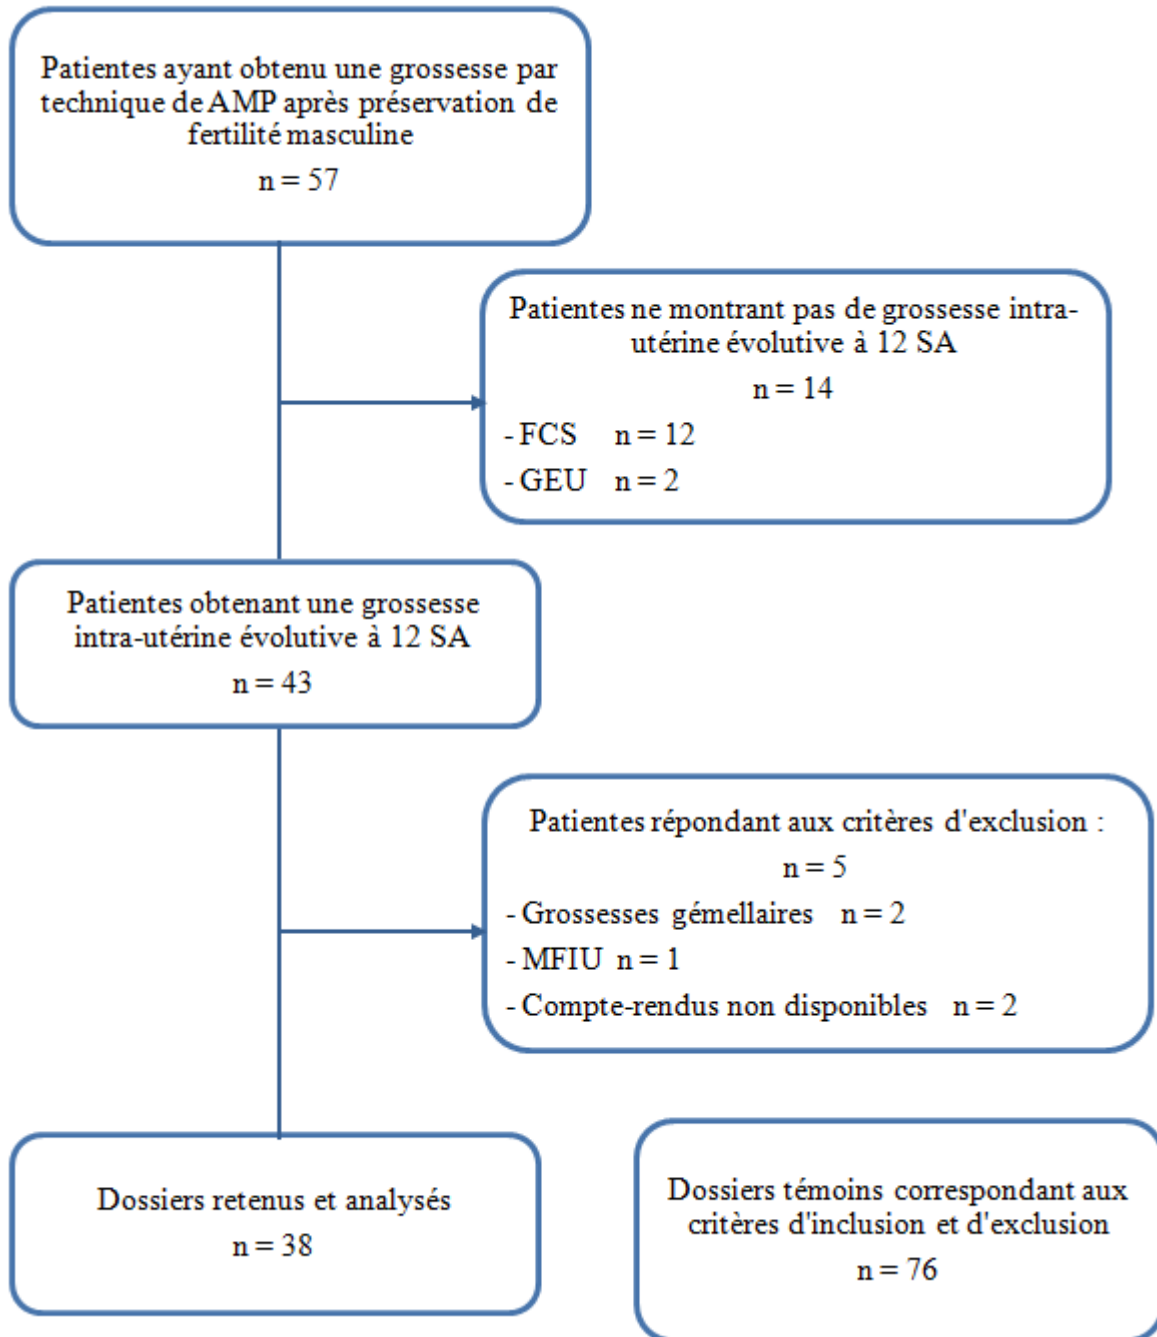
Patientes ayant obtenu une grossesse par technique de AMP après préservation de fertilité masculine

n = 57

Patientes ne montrant pas de grossesse intra-utérine évolutive à 12 SA

n = 14

- FCS n = 12

- GEU n = 2

Patientes obtenant une grossesse intra-utérine évolutive à 12 SA

n = 43

Patientes répondant aux critères d'exclusion :

n = 5

- Grossesses gémellaires n = 2

- MFIU n = 1

- Compte-rendus non disponibles n = 2

Dossiers retenus et analysés

n = 38

Dossiers témoins correspondant aux critères d'inclusion et d'exclusion

n = 76